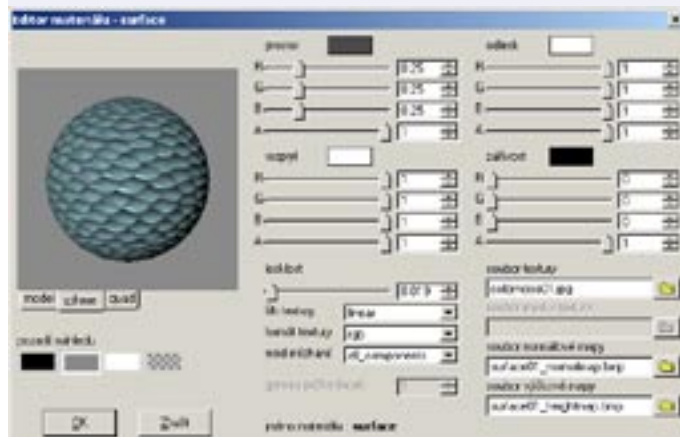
editor materiálu - surface

model | sphere | quad

pozadí náhledu

OK | Zrušit

povrch
R 0.25
G 0.25
B 0.25
A 1

odlesk
R 1
G 1
B 1
A 1

rozptyl
R 1
G 1
B 1
A 1

záření
R 0
G 0
B 0
A 0

lesklost
0.079

filtr textury linear
barevná textury rgb
mód míchání all_components

soubor textury
cobblestone01.jpg

soubor normálové mapy
surface07_normalmap.bmp

soubor výškové mapy
surface07_heightmap.bmp

jméno materiálu surface